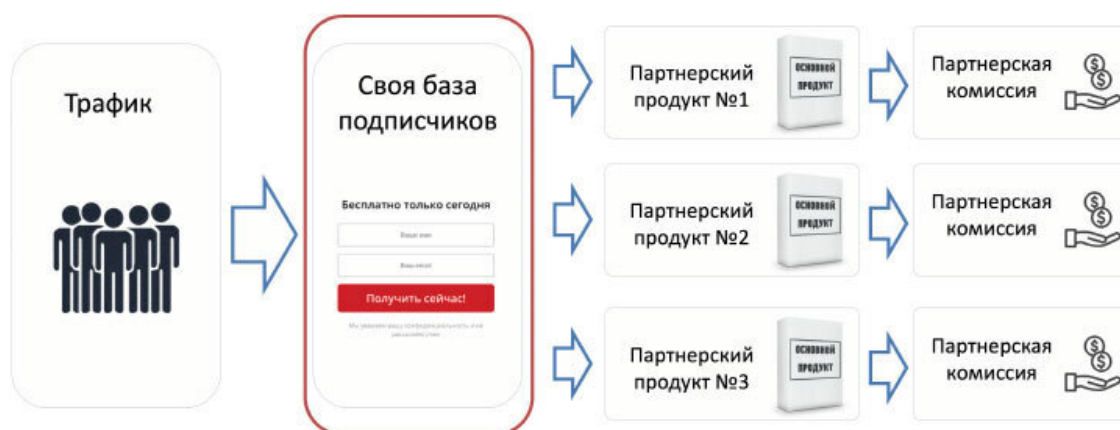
Трафик

Своя база подписчиков

Бесплатно только сегодня

Ваше имя

Ваш email

Получить сейчас!

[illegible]

Партнерский продукт №1

ОСНОВНОЙ ПРОДУКТ

Партнерская комиссия

Партнерский продукт №2

ОСНОВНОЙ ПРОДУКТ

Партнерская комиссия

Партнерский продукт №3

ОСНОВНОЙ ПРОДУКТ

Партнерская комиссия